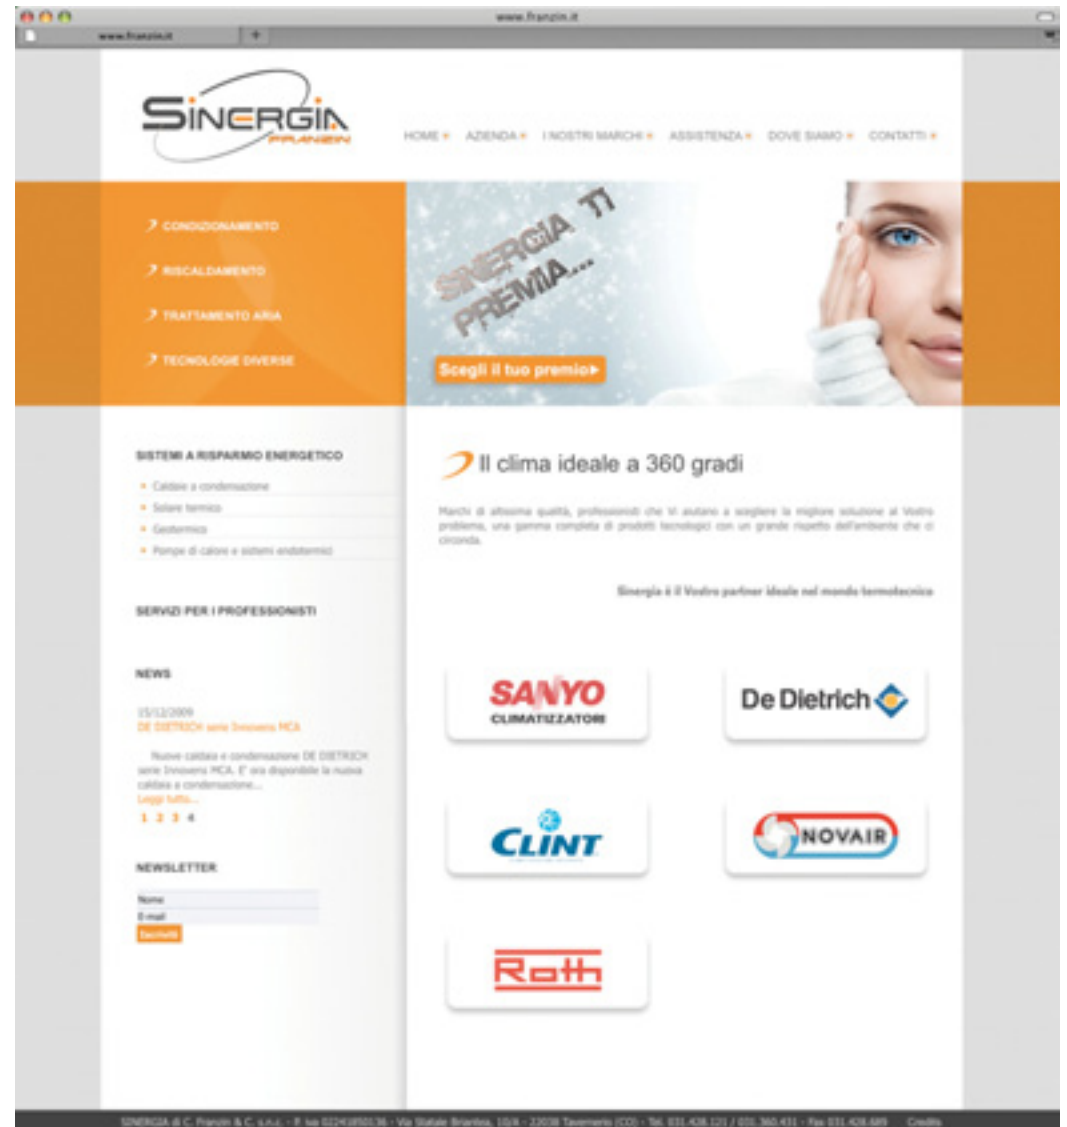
www.franzin.it

www.franzin.it

SINERGIA FRANZIN

HOME AZIENDA I NOSTRI MARCHI ASSISTENZA DOVE SIAMO CONTATTI

CONDIZIONAMENTO
RISCALDAMENTO
TRATTAMENTO ARIA
TECNOLOGIE DIVERSE

SINERGIA TI PREMIA...

Scegli il tuo premio

SISTEMI A RISPARMIO ENERGETICO
Caldaie a condensazione
Solare termico
Geotermico
Pompe di calore e sistemi endotermici

SERVIZI PER I PROFESSIONISTI

NEWS

15/12/2009
DE DIETRICH serie Innovens MCA

Nuove caldaie a condensazione DE DIETRICH serie Innovens MCA. E' ora disponibile la nuova caldaia a condensazione...
Leggi tutto...
1 2 3 4

NEWSLETTER
Nome
E-mail
Iscriviti

Il clima ideale a 360 gradi

Marchi di altissima qualità, professionisti che Vi aiutano a scegliere la migliore soluzione al Vostro problema, una gamma completa di prodotti tecnologici con un grande rispetto dell'ambiente che ci circonda.

Sinergia è il Vostro partner ideale nel mondo termotecnica

SANYO CLIMATIZZATORI

De Dietrich

CLINT

NOVAIR

Roth

SINERGIA di C. Franzin & C. s.n.c. - P. iva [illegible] - Via Statale Briantea, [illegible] - 22038 Tavernerio (CO) - Tel. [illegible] - Fax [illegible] Credits